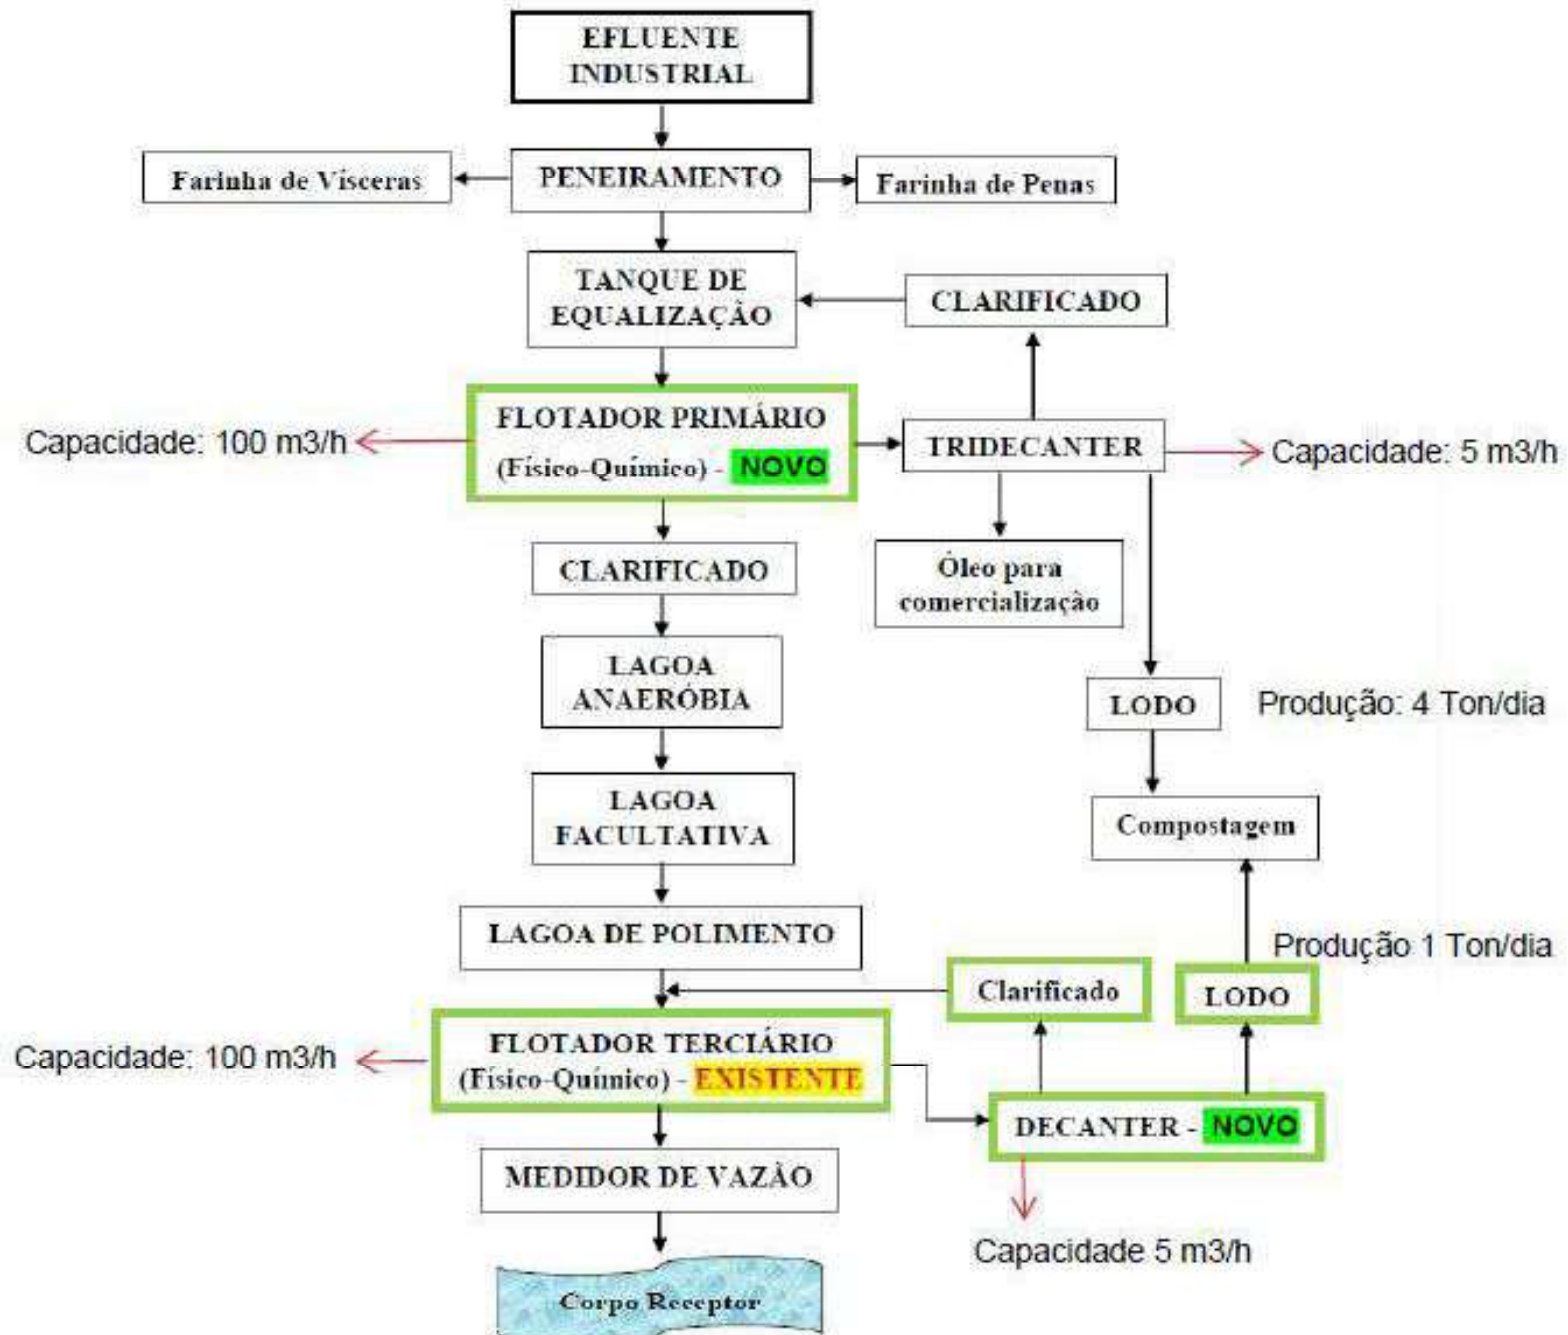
EFLUENTE INDUSTRIAL

Farinha de Visceras

PENEIRAMENTO

Farinha de Penas

TANQUE DE EQUALIZAÇÃO

CLARIFICADO

Capacidade: 100 m3/h

FLOTADOR PRIMÁRIO (Físico-Químico) - NOVO

TRIDECANTER

Capacidade: 5 m3/h

CLARIFICADO

Óleo para comercialização

LAGOA ANAERÓBIA

LODO

Produção: 4 Ton/dia

LAGOA FACULTATIVA

Compostagem

LAGOA DE POLIMENTO

Produção 1 Ton/dia

Clarificado

LODO

Capacidade: 100 m3/h

FLOTADOR TERCIÁRIO (Físico-Químico) - EXISTENTE

DECANTER - NOVO

MEDIDOR DE VAZÃO

Capacidade 5 m3/h

Corpo Receptor